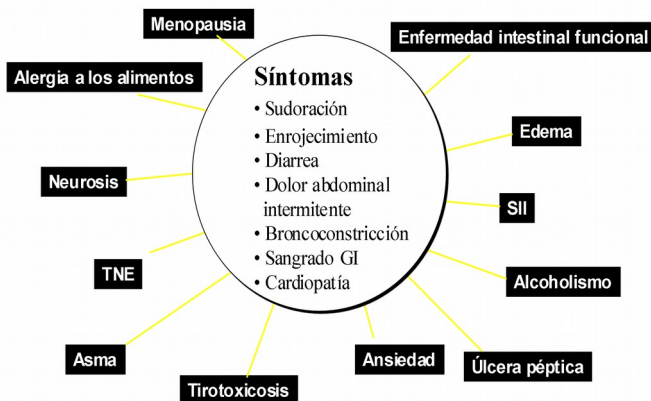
Menopausia

Enfermedad intestinal funcional

Alergia a los alimentos

Síntomas
• Sudoración
• Enrojecimiento
• Diarrea
• Dolor abdominal intermitente
• Broncoconstricción
• Sangrado GI
• Cardiopatía

Edema

Neurosis

SII

TNE

Alcoholismo

Asma

Ansiedad

Úlcera péptica

Tirotoxicosis